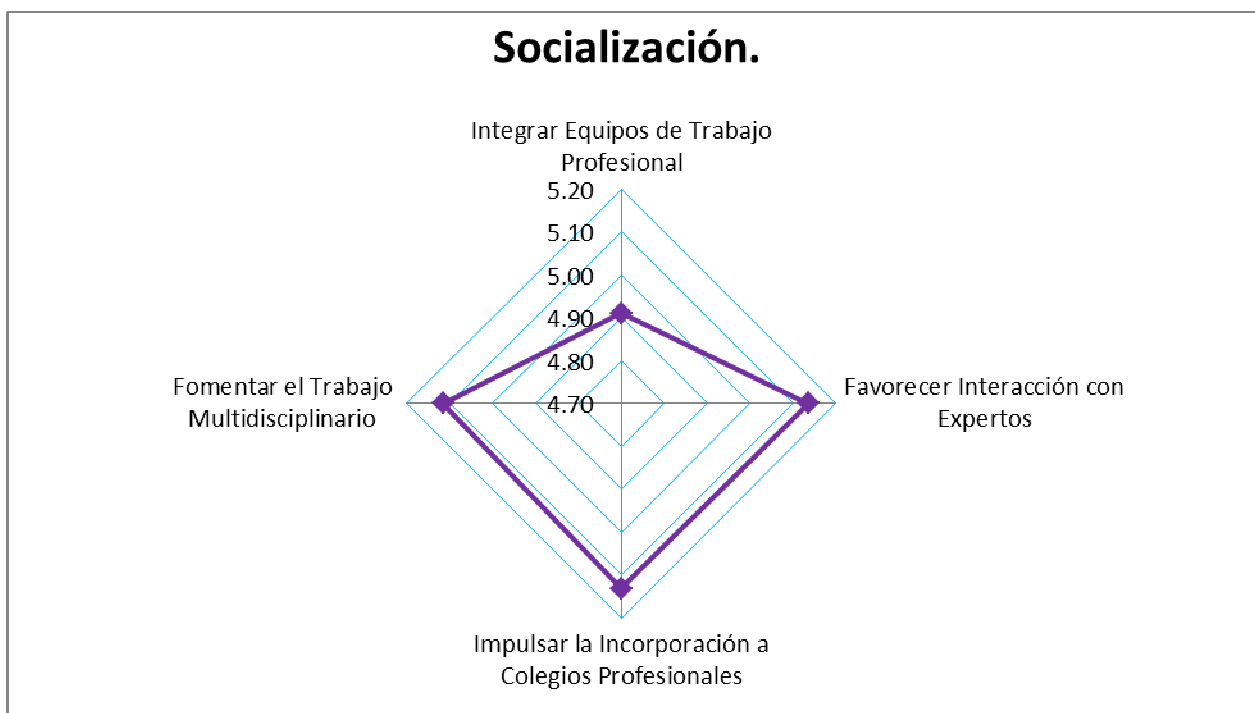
Socialización.

Integrar Equipos de Trabajo Profesional

5.20
5.10
5.00
4.90
4.80
4.70

Fomentar el Trabajo Multidisciplinario

Favorecer Interacción con Expertos

Impulsar la Incorporación a Colegios Profesionales